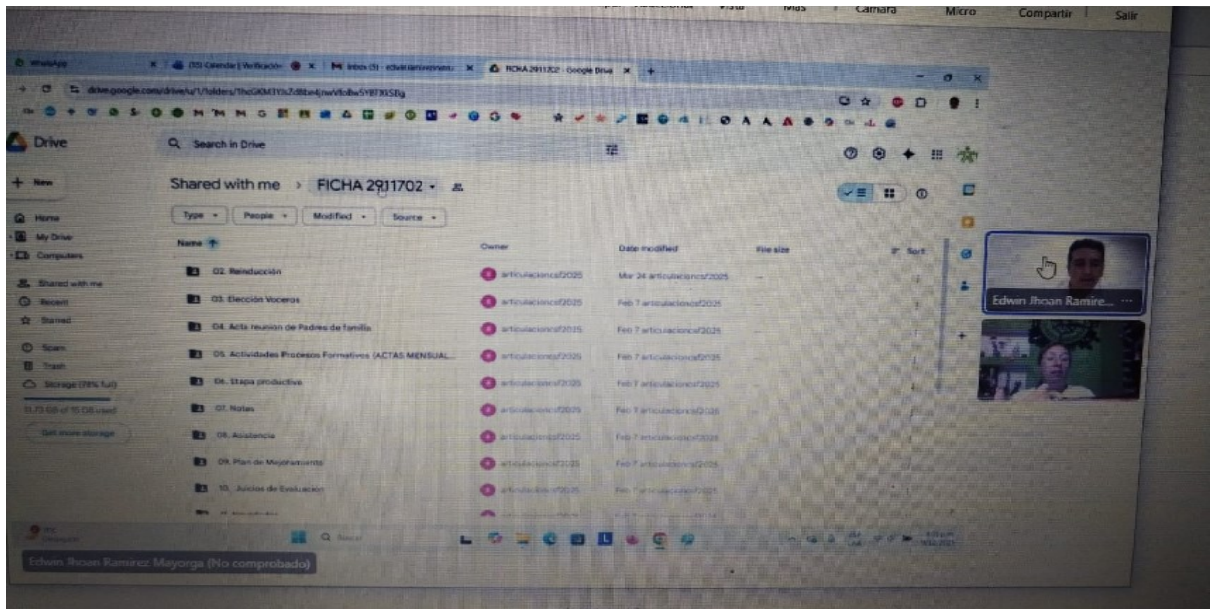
Vista Más Cámara Micro Compartir Salir

WhatsApp
(55) Calendar | Verificación
Inbox (1)
FICHA 2911702 - Google Drive

drive.google.com/drive/u/1/folders/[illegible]

Drive
Search in Drive
New
Home
My Drive
Computers
Shared with me
Recent
Starred
Spam
Trash
Storage (78% full)
11.73 GB of 15 GB used
Get more storage

Shared with me > FICHA 2911702

Type People Modified Source

| Name | Owner | Date modified | File size |
|---|---|---|---|
| 02. Reinducción | articulacioncsf2025 | Mar 24 articulacioncsf2025 | — |
| 03. Elección Voceros | articulacioncsf2025 | Feb 7 articulacioncsf2025 | — |
| 04. Acta reunion de Padres de familia | articulacioncsf2025 | Feb 7 articulacioncsf2025 | — |
| 05. Actividades Procesos Formativos (ACTAS MENSUAL... | articulacioncsf2025 | Feb 7 articulacioncsf2025 | — |
| 06. Etapa productiva | articulacioncsf2025 | Feb 7 articulacioncsf2025 | — |
| 07. Notas | articulacioncsf2025 | Feb 7 articulacioncsf2025 | — |
| 08. Asistencia | articulacioncsf2025 | Feb 7 articulacioncsf2025 | — |
| 09. Plan de Mejoramiento | articulacioncsf2025 | Feb 7 articulacioncsf2025 | — |
| 10. Juicios de Evaluación | articulacioncsf2025 | Feb 7 articulacioncsf2025 | — |

Sort

Edwin Jhoan Ramire...

Edwin Jhoan Ramirez Mayorga (No comprobado)